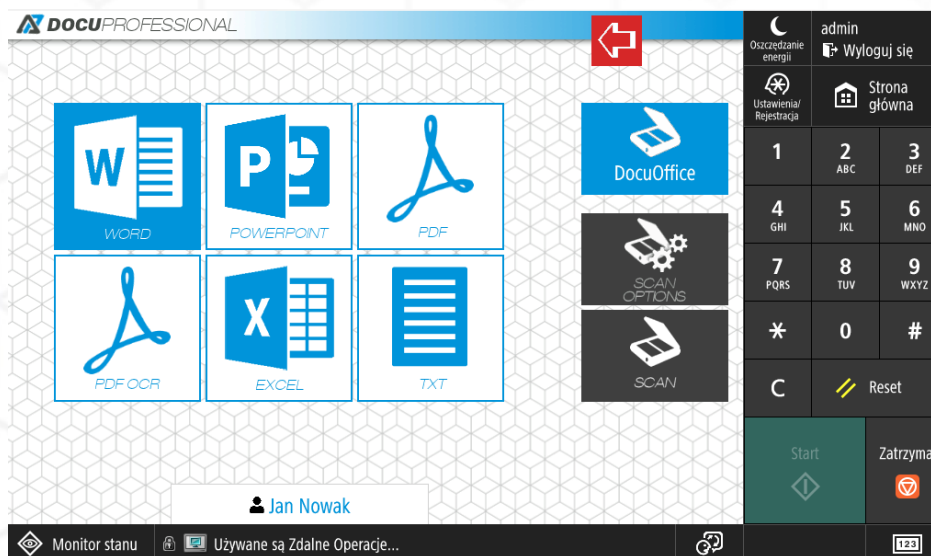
DOCUPROFESSIONAL

W
WORD

P
POWERPOINT

PDF

PDF OCR

X
EXCEL

TXT

DocuOffice

SCAN OPTIONS

SCAN

Jan Nowak

Oszczędzanie energii

admin
Wyloguj się

Ustawienia/ Rejestracja

Strona główna

1
2 ABC
3 DEF
4 GHI
5 JKL
6 MNO
7 PQRS
8 TUV
9 WXYZ
*
0
#
C
Reset

Start

Zatrzyma

Monitor stanu

Używane są Zdalne Operacje...

123